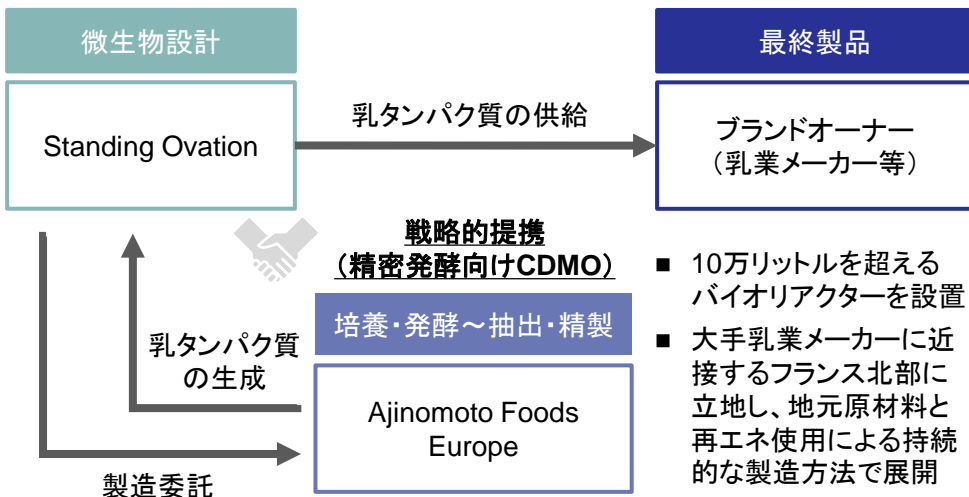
微生物設計

最終製品

Standing Ovation

乳タンパク質の供給

ブランドオーナー
（乳業メーカー等）

戦略的提携
（精密発酵向けCDMO）

培養･発酵～抽出･精製

乳タンパク質の生成

Ajinomoto Foods Europe

製造委託

■ 10万リットルを超えるバイオリアクターを設置

■ 大手乳業メーカーに近接するフランス北部に立地し、地元原材料と再エネ使用による持続的な製造方法で展開